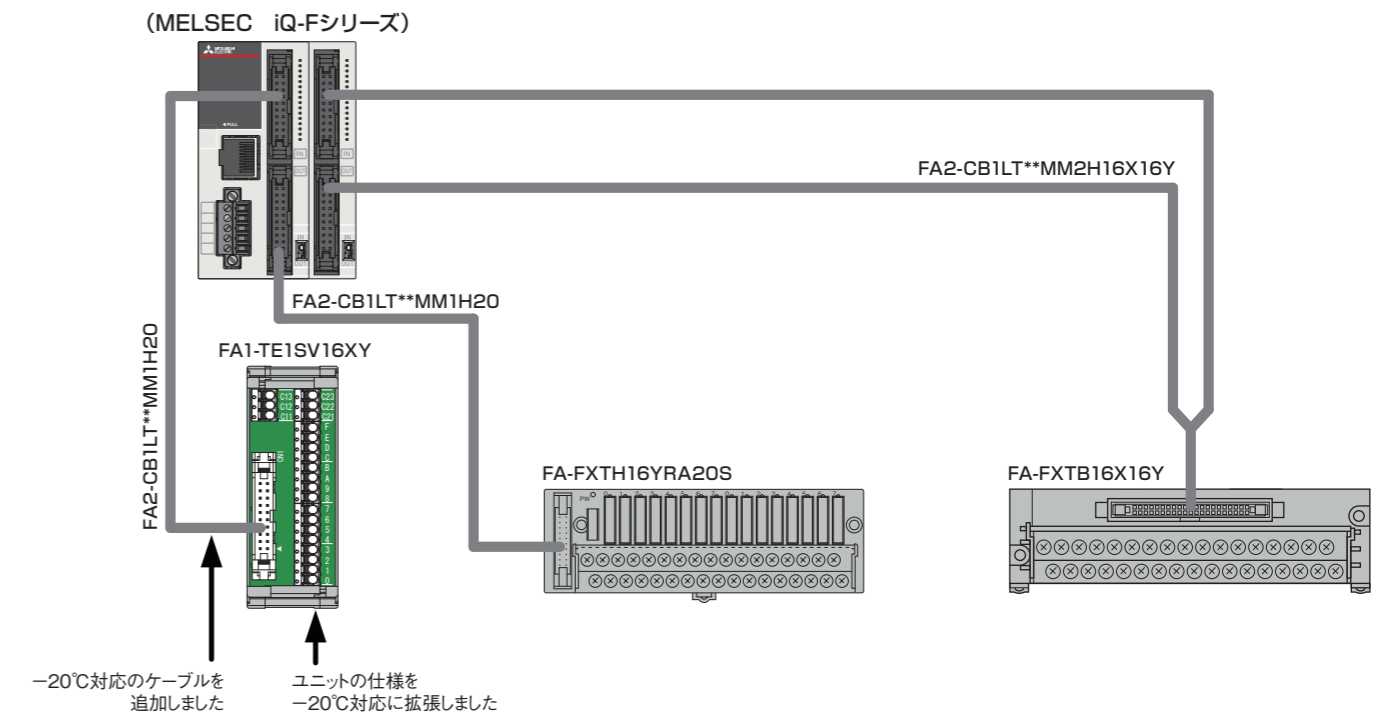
(MELSEC iQ-Fシリーズ)

FA2-CB1LT**MM2H16X16Y

FA2-CB1LT**MM1H20

FA2-CB1LT**MM1H20

FA1-TE1SV16XY

FA-FXTH16YRA20S

FA-FXTB16X16Y

−20℃対応のケーブルを追加しました

ユニットの仕様を−20℃対応に拡張しました